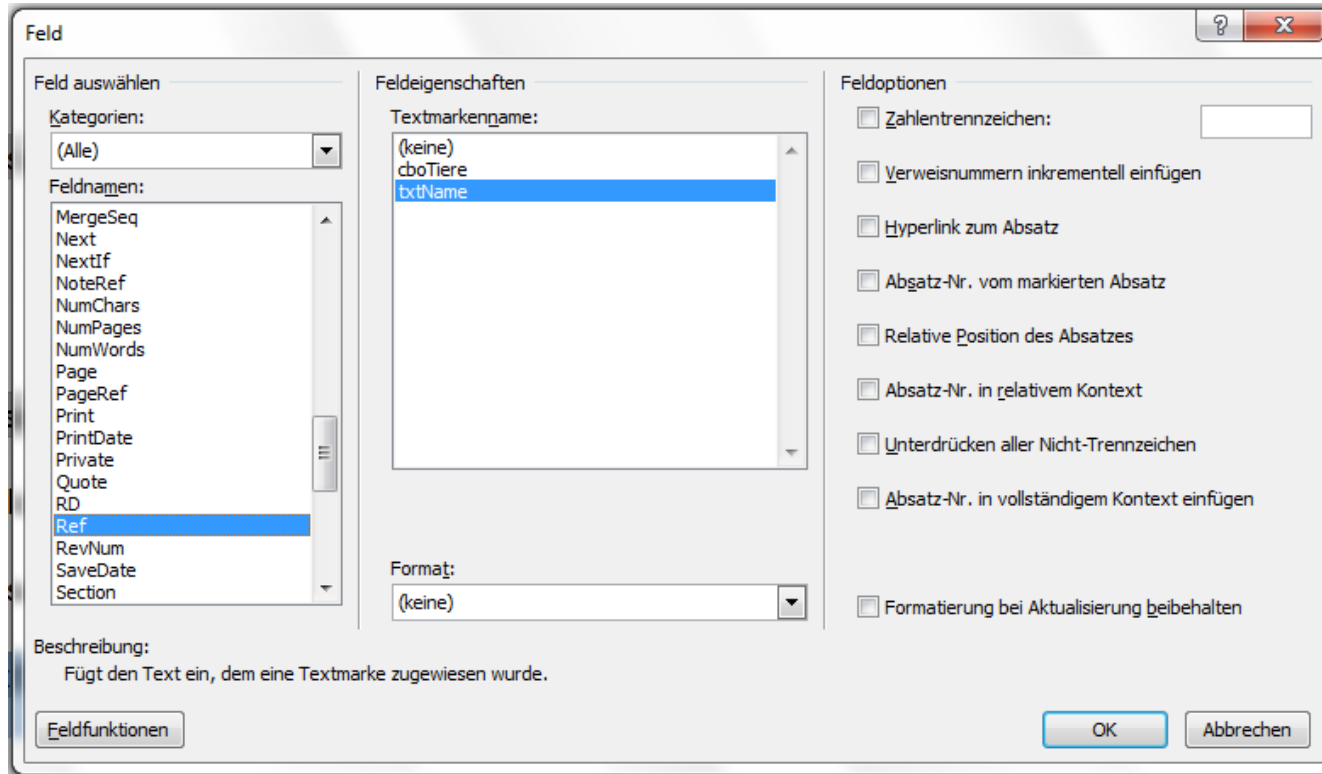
Feld

?

X

Feld auswählen

Kategorien:

(Alle)

Feldnamen:

MergeSeq
Next
NextIf
NoteRef
NumChars
NumPages
NumWords
Page
PageRef
Print
PrintDate
Private
Quote
RD
Ref
RevNum
SaveDate
Section

Feldeigenschaften

Textmarkenname:

(keine)
cboTiere
txtName

Format:

(keine)

Feldoptionen

Zahlentrennzeichen:

Verweisnummern inkrementell einfügen

Hyperlink zum Absatz

Absatz-Nr. vom markierten Absatz

Relative Position des Absatzes

Absatz-Nr. in relativem Kontext

Unterdrücken aller Nicht-Trennzeichen

Absatz-Nr. in vollständigem Kontext einfügen

Formatierung bei Aktualisierung beibehalten

Beschreibung:

Fügt den Text ein, dem eine Textmarke zugewiesen wurde.

Feldfunktionen

OK

Abbrechen